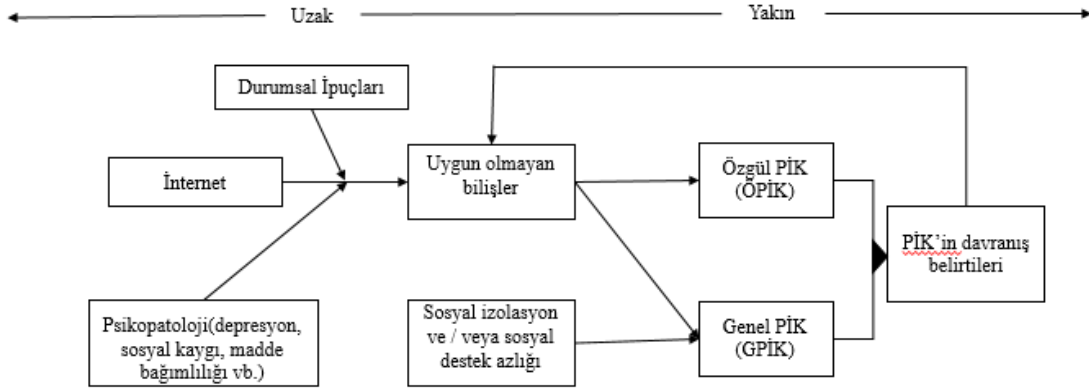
Uzak

Yakın

Durumsal İpuçları

İnternet

Psikopatoloji(depresyon, sosyal kaygı, madde bağımlılığı vb.)

Uygun olmayan bilişler

Sosyal izolasyon ve / veya sosyal destek azlığı

Özgül PİK (ÖPİK)

Genel PİK (GPİK)

PİK'in davranış belirtileri